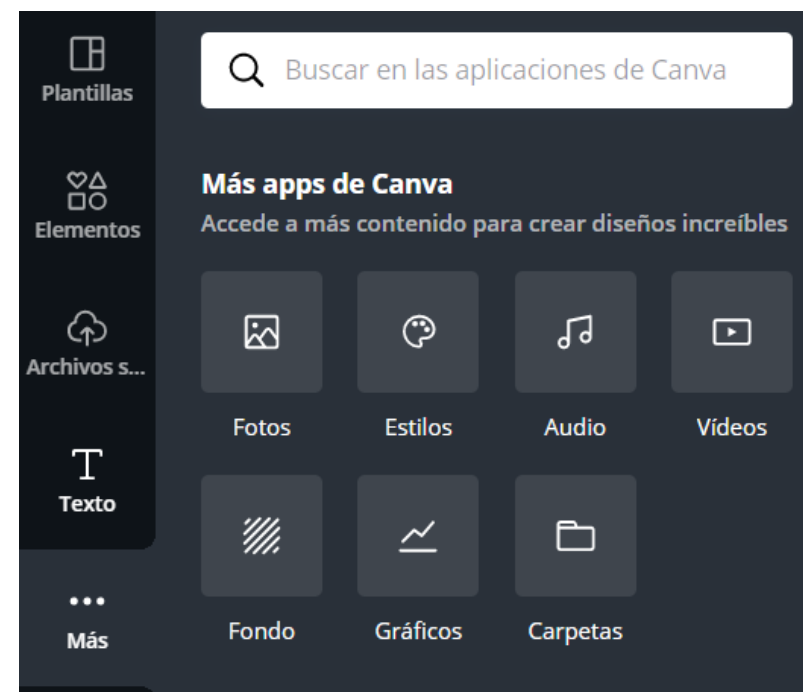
Plantillas

Elementos

Archivos s...

Texto

Más

Buscar en las aplicaciones de Canva

Más apps de Canva

Accede a más contenido para crear diseños increíbles

Fotos

Estilos

Audio

Vídeos

Fondo

Gráficos

Carpetas